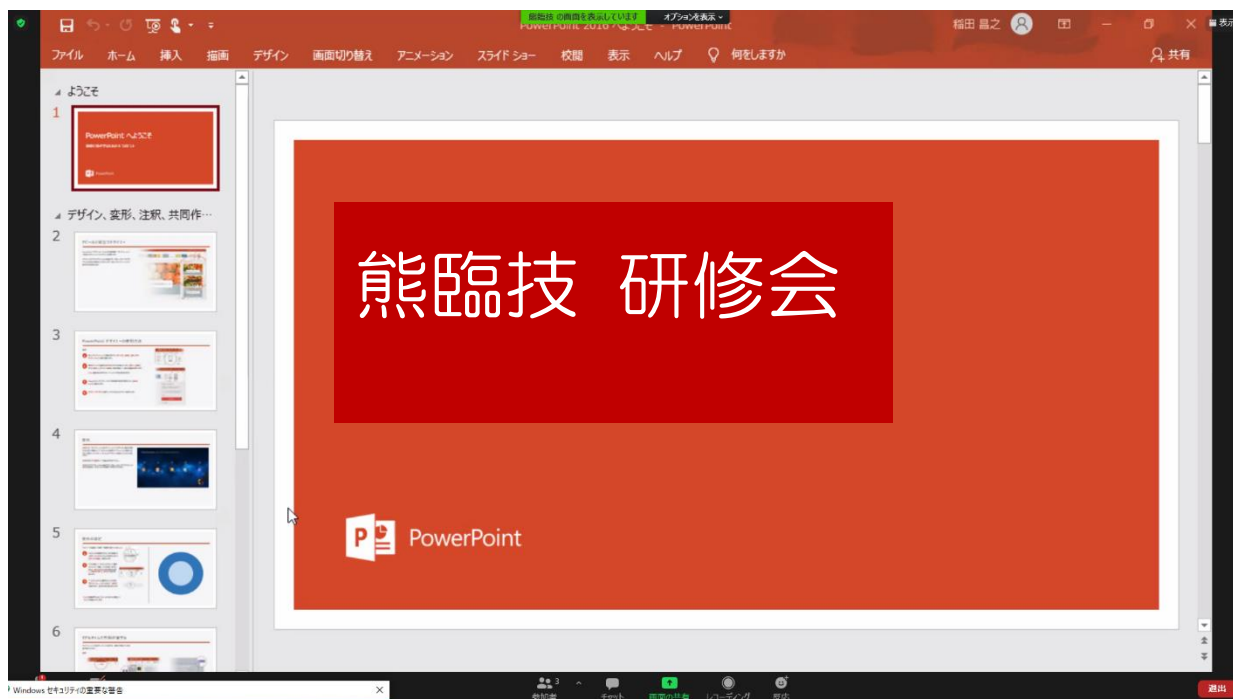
熊臨技 の画面を表示しています　オプションを表示

PowerPoint 2016 - ようこそ - PowerPoint

稲田 昌之

表示

ファイル　ホーム　挿入　描画　デザイン　画面切り替え　アニメーション　スライド ショー　校閲　表示　ヘルプ　何をしますか

共有

ようこそ

1

PowerPoint へようこそ

PowerPoint

デザイン、変形、注釈、共同作…

2

3

4

5

6

熊臨技 研修会

PowerPoint

Windows セキュリティの重要な警告

参加者 3

チャット

画面の共有

レコーディング

反応

退出